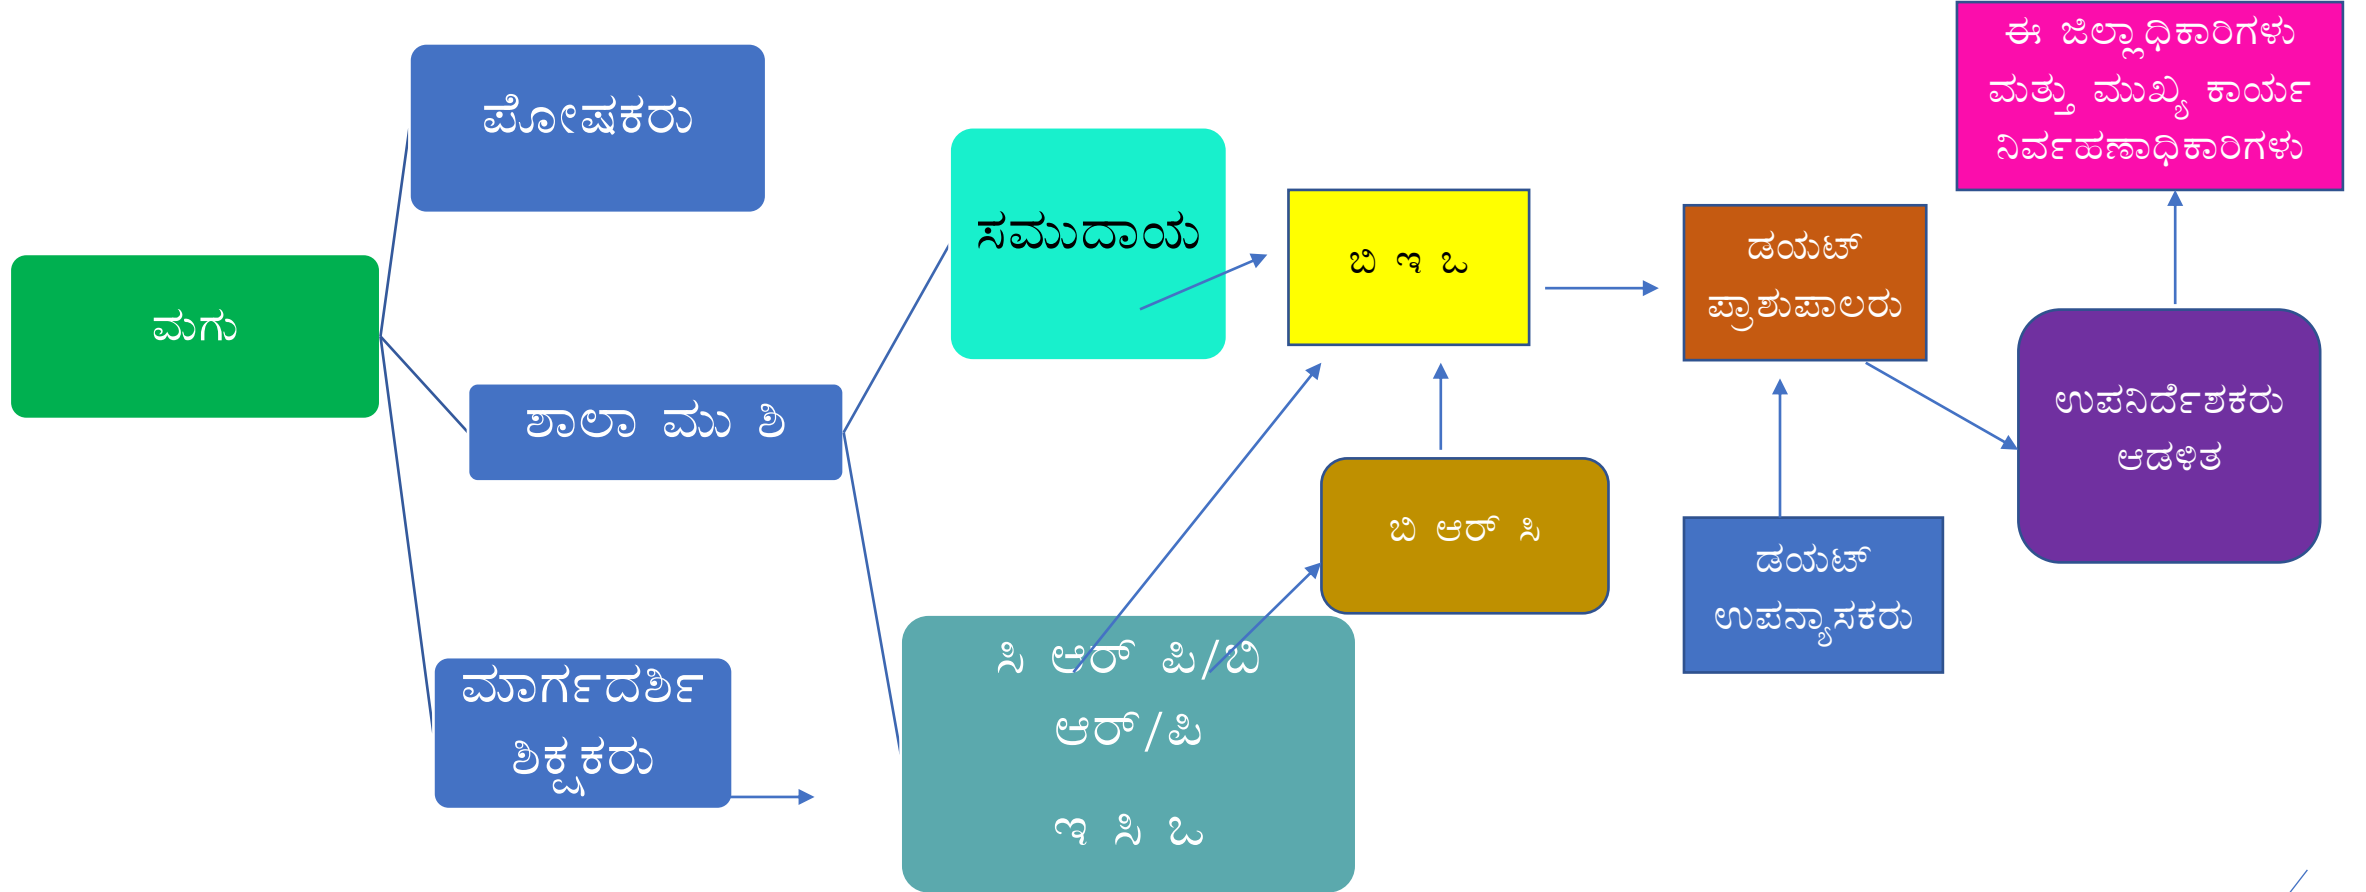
ಮಗು

ಪೋಷಕರು

ಶಾಲಾ ಮು ಶಿ

ಮಾರ್ಗದರ್ಶಿ ಶಿಕ್ಷಕರು

ಸಮುದಾಯ

ಸಿ ಆರ್ ಪಿ/ಬಿ ಆರ್/ಪಿ

ಇ ಸಿ ಒ

ಬಿ ಇ ಒ

ಬಿ ಆರ್ ಸಿ

ಡಯಟ್ ಪ್ರಾಶುಪಾಲರು

ಡಯಟ್ ಉಪನ್ಯಾಸಕರು

ಉಪನಿರ್ದೇಶಕರು ಆಡಳಿತ

ಈ ಜಿಲ್ಲಾಧಿಕಾರಿಗಳು ಮತ್ತು ಮುಖ್ಯ ಕಾರ್ಯ ನಿರ್ವಹಣಾಧಿಕಾರಿಗಳು